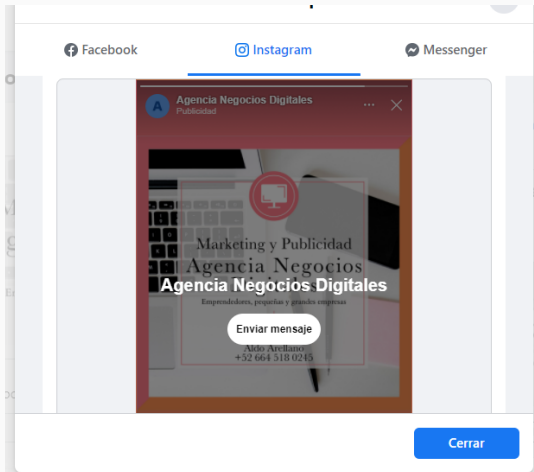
Facebook
Instagram
Messenger

A Agencia Negocios Digitales
Publicidad

Marketing y Publicidad
Agencia Negocios
Agencia Negocios Digitales
Emprendedores, pequeñas y grandes empresas
Enviar mensaje
Aldo Arellano
+52 664 518 0245

Cerrar